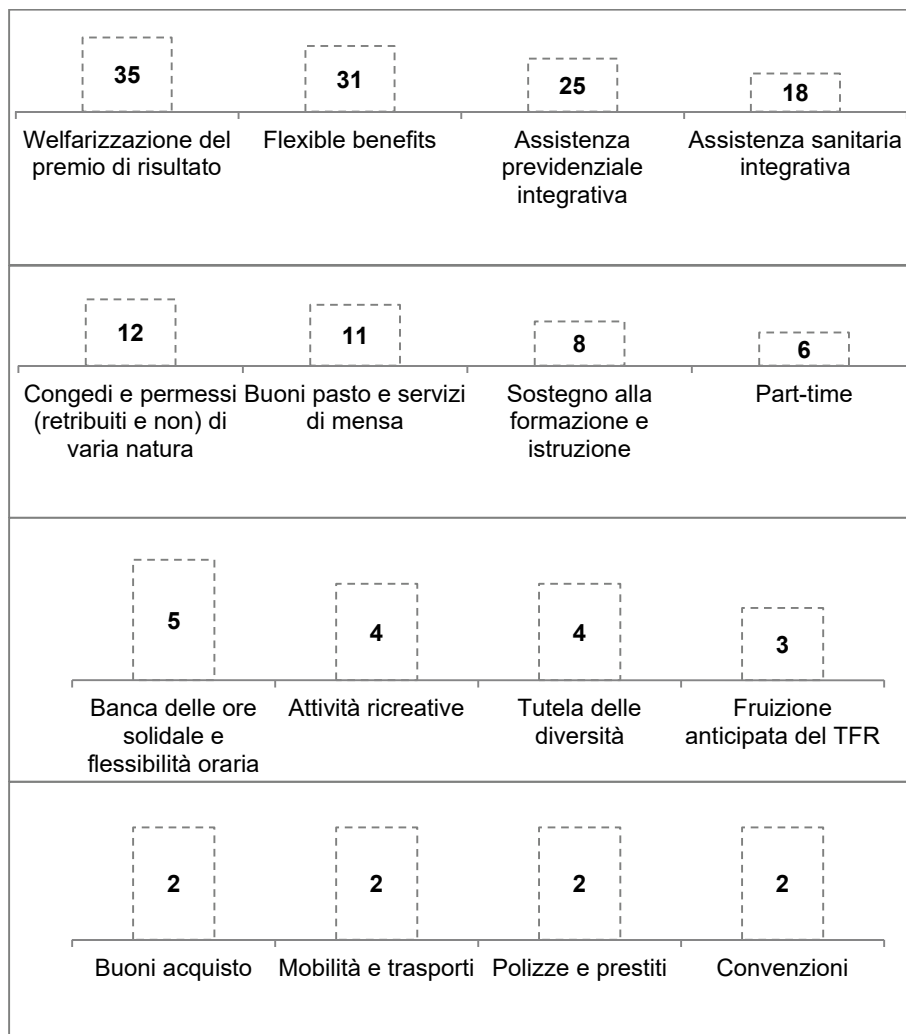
35
Welfarizzazione del premio di risultato

31
Flexible benefits

25
Assistenza previdenziale integrativa

18
Assistenza sanitaria integrativa

12
Congedi e permessi (retribuiti e non) di varia natura

11
Buoni pasto e servizi di mensa

8
Sostegno alla formazione e istruzione

6
Part-time

5
Banca delle ore solidale e flessibilità oraria

4
Attività ricreative

4
Tutela delle diversità

3
Fruizione anticipata del TFR

2
Buoni acquisto

2
Mobilità e trasporti

2
Polizze e prestiti

2
Convenzioni